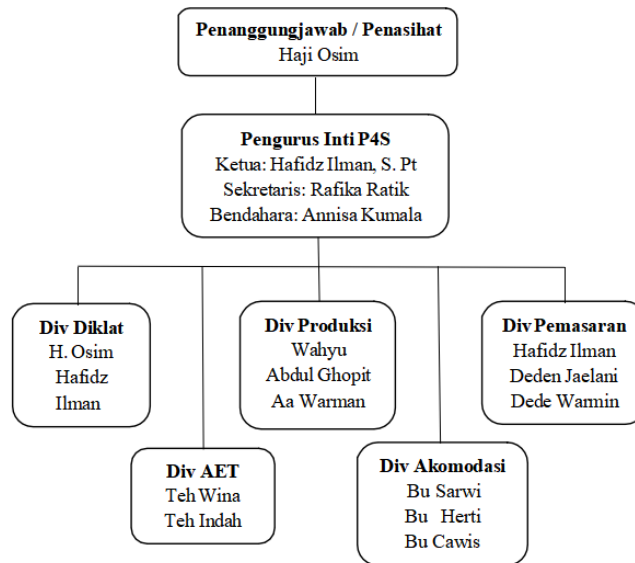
Penanggungjawab / Penasihat
Haji Osim

Pengurus Inti P4S
Ketua: Hafidz Ilman, S. Pt
Sekretaris: Rafika Ratik
Bendahara: Annisa Kumala

Div Diklat
H. Osim
Hafidz
Ilman

Div Produksi
Wahyu
Abdul Ghopit
Aa Warman

Div Pemasaran
Hafidz Ilman
Deden Jaelani
Dede Warmin

Div AET
Teh Wina
Teh Indah

Div Akomodasi
Bu Sarwi
Bu Herti
Bu Cawis